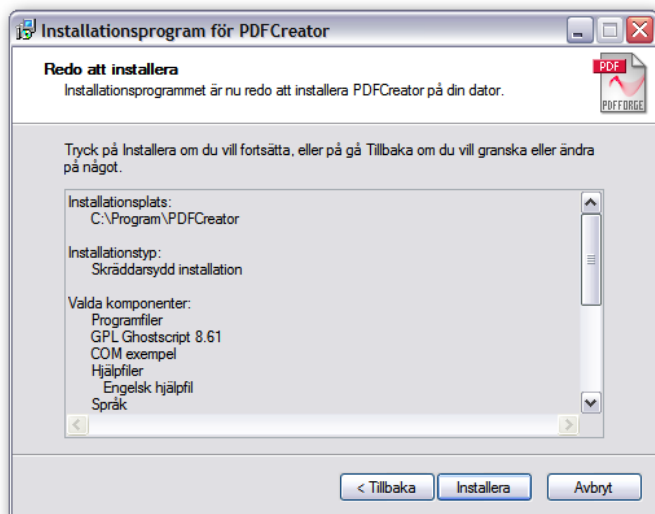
Installationsprogram för PDFCreator

Redo att installera
Installationsprogrammet är nu redo att installera PDFCreator på din dator.

PDF
PDFFORGE

Tryck på Installera om du vill fortsätta, eller på gå Tillbaka om du vill granska eller ändra på något.

Installationsplats:
C:\Program\PDFCreator

Installationstyp:
Skräddarsydd installation

Valda komponenter:
Programfiler
GPL Ghostscript 8.61
COM exempel
Hjälpfiler
Engelsk hjälpfil
Språk

< Tillbaka
Installera
Avbryt